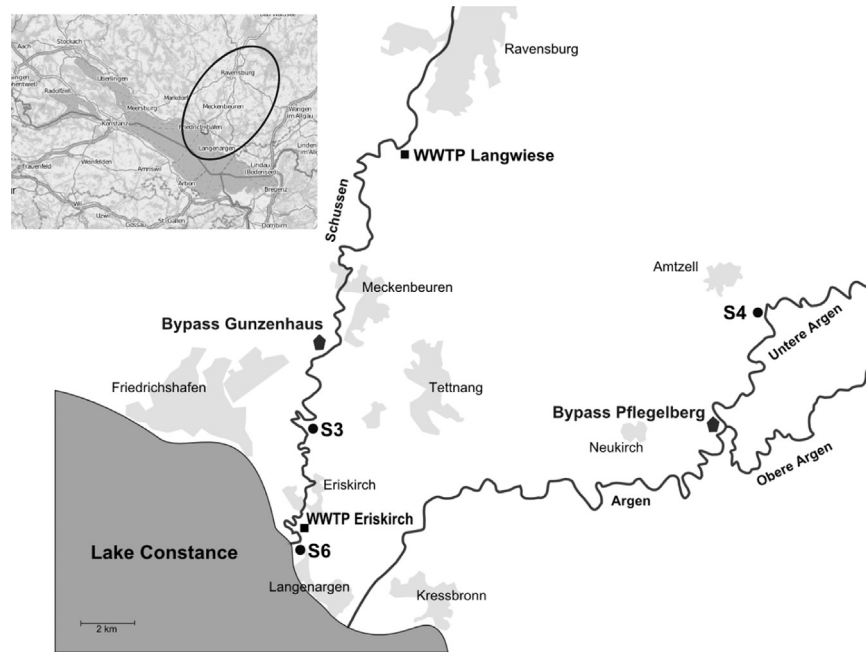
Stockach
Aach
Überlingen
Radolfzell
Ravensburg
Markdorf
Meersburg
Meckenbeuren
Wangen im Allgäu
Konstanz
Friedrichshafen
Langenargen
Lindau (Bodensee)
Frauenfeld
Weinfelden
Amriswil
Arbon
Bregenz
Wil
Uzwil
St. Gallen
Dornbirn

Ravensburg
WWTP Langwiese
Schussen
Amtzell
Meckenbeuren
S4
Bypass Gunzenhaus
Untere Argen
Friedrichshafen
Tettnang
S3
Bypass Pflegelberg
Neukirch
Eriskirch
Obere Argen
Argen
WWTP Eriskirch
Lake Constance
S6
Langenargen
Kressbronn
2 km